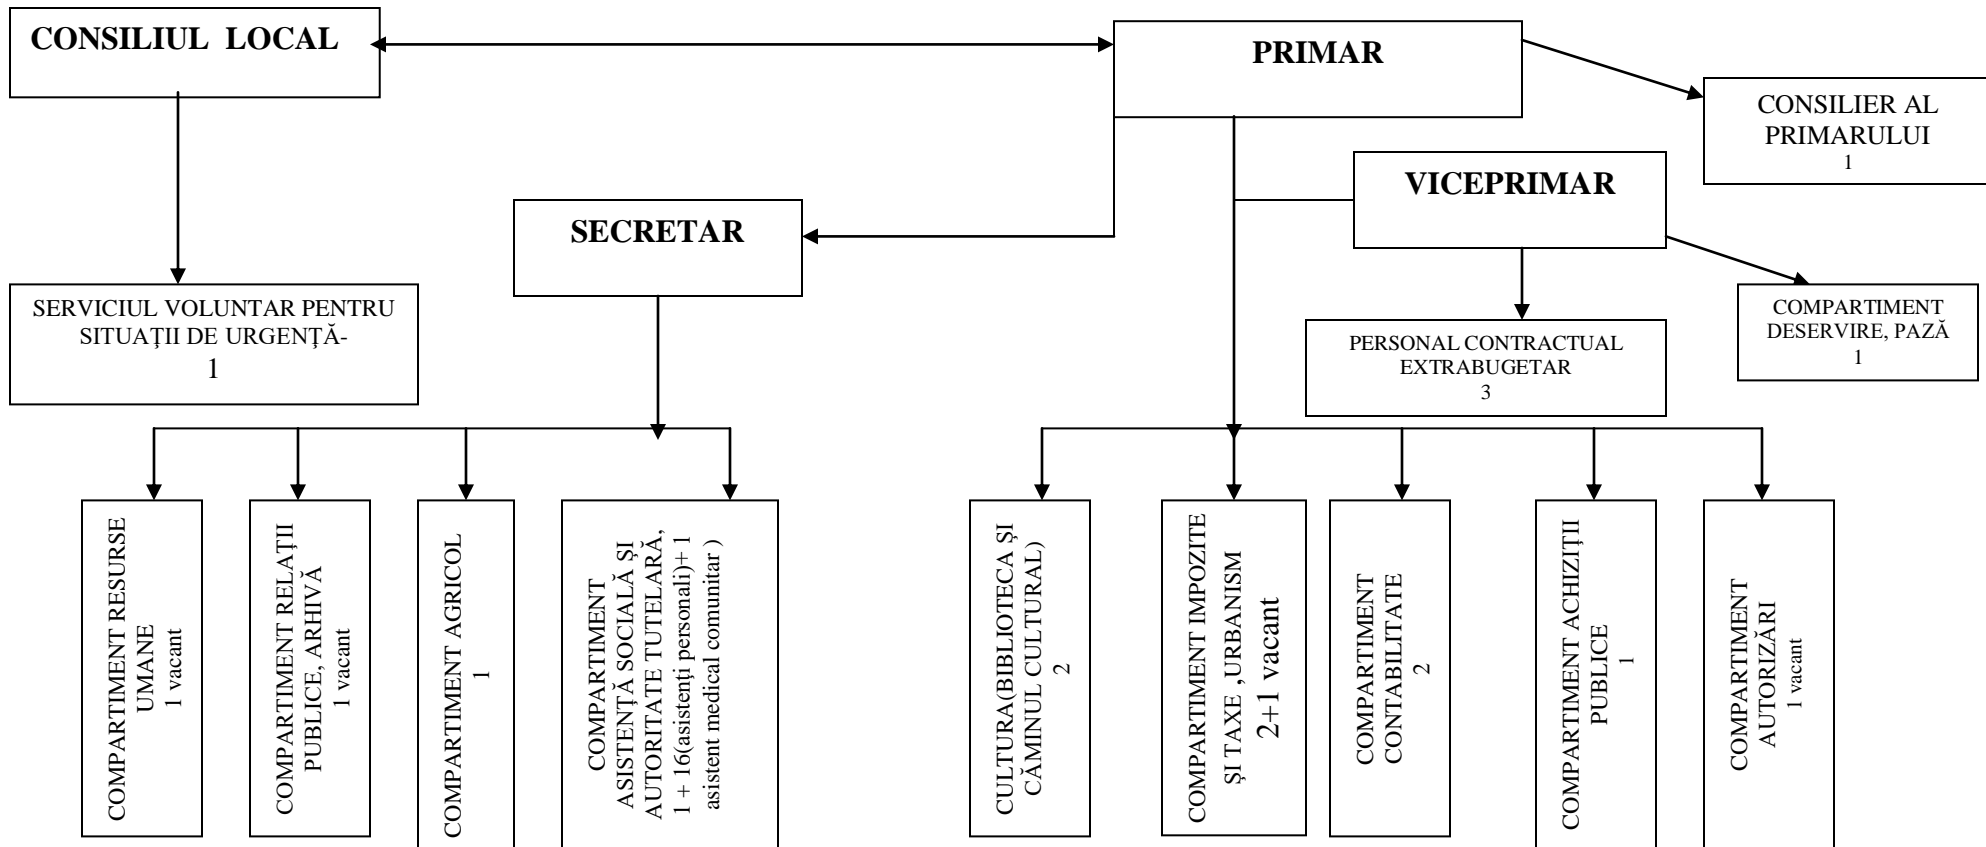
CONSILIUL LOCAL

PRIMAR

CONSILIER AL PRIMARULUI
1

VICEPRIMAR

SECRETAR

SERVICIUL VOLUNTAR PENTRU SITUAȚII DE URGENȚĂ-
1

PERSONAL CONTRACTUAL EXTRABUGETAR
3

COMPARTIMENT DESERVIRE, PAZĂ
1

COMPARTIMENT RESURSE UMANE
1 vacant

COMPARTIMENT RELAȚII PUBLICE, ARHIVĂ
1 vacant

COMPARTIMENT AGRICOL
1

COMPARTIMENT ASISTENȚĂ SOCIALĂ ȘI AUTORITATE TUTELARĂ,
1 + 16(asistenți personali)+ 1 asistent medical comunitar )

CULTURA(BIBLIOTECA ȘI CĂMINUL CULTURAL)
2

COMPARTIMENT IMPOZITE ȘI TAXE ,URBANISM
2+1 vacant

COMPARTIMENT CONTABILITATE
2

COMPARTIMENT ACHIZIȚII PUBLICE
1

COMPARTIMENT AUTORIZĂRI
1 vacant